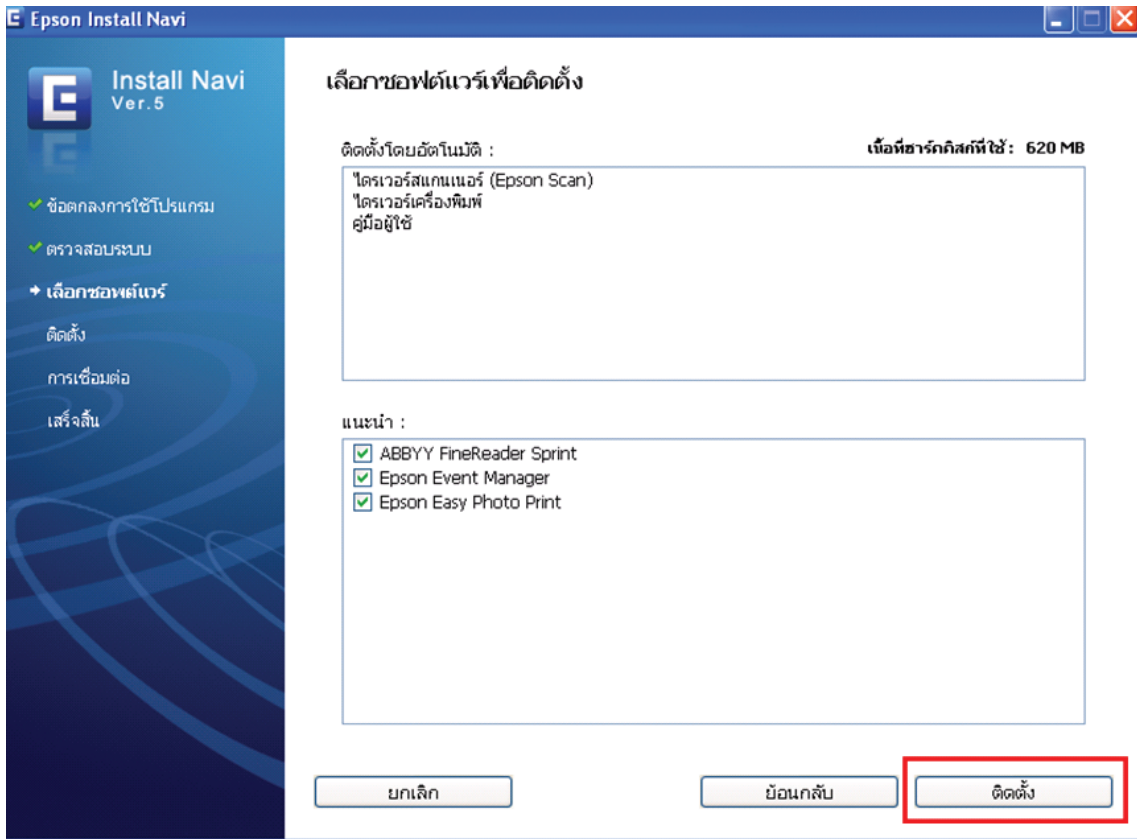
Epson Install Navi

Install Navi
Ver.5

ข้อตกลงการใช้โปรแกรม
ตรวจสอบระบบ
เลือกซอฟต์แวร์
ติดตั้ง
การเชื่อมต่อ
เสร็จสิ้น

เลือกซอฟต์แวร์เพื่อติดตั้ง

ติดตั้งโดยอัตโนมัติ :

เนื้อที่ฮาร์ดดิสก์ที่ใช้ : 620 MB

ไดรเวอร์สแกนเนอร์ (Epson Scan)
ไดรเวอร์เครื่องพิมพ์
คู่มือผู้ใช้

แนะนำ :

ABBYY FineReader Sprint
Epson Event Manager
Epson Easy Photo Print

ยกเลิก
ย้อนกลับ
ติดตั้ง